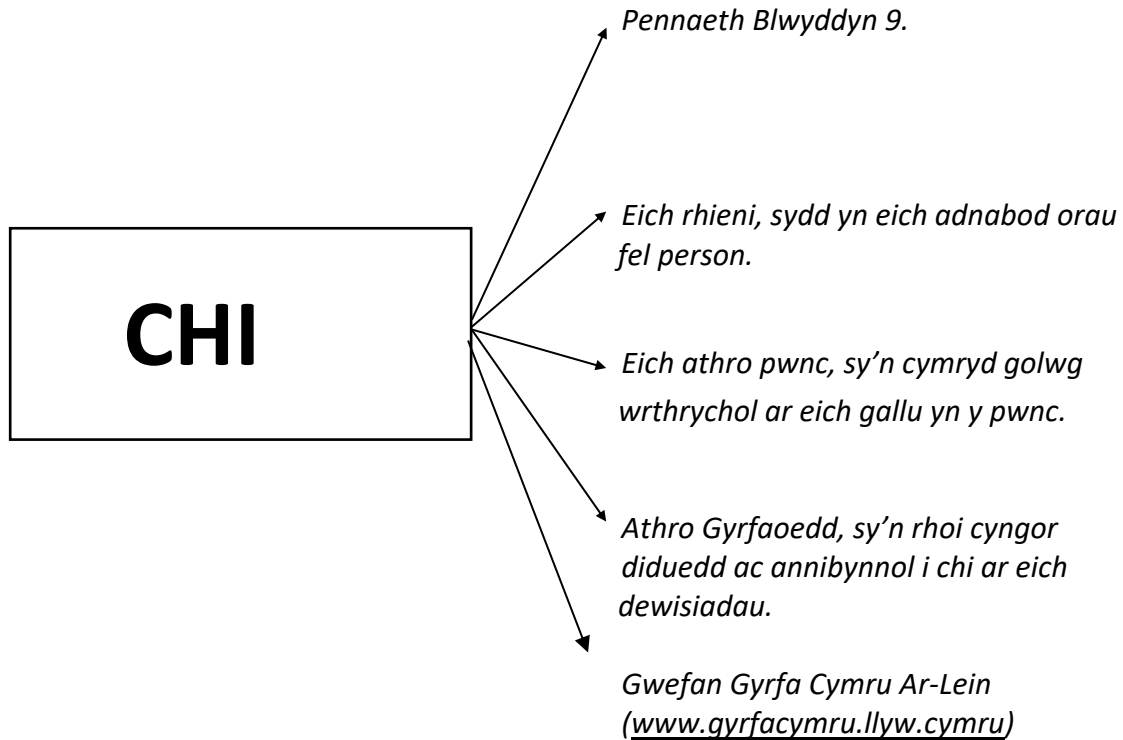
CHI

Pennaeth Blwyddyn 9.

Eich rhieni, sydd yn eich adnabod orau fel person.

Eich athro pwnc, sy'n cymryd golwg wrthrychol ar eich gallu yn y pwnc.

Athro Gyrfaoedd, sy'n rhoi cyngor diduedd ac annibynnol i chi ar eich dewisiadau.

Gwefan Gyrfa Cymru Ar-Lein (www.gyrfacymru.llyw.cymru)